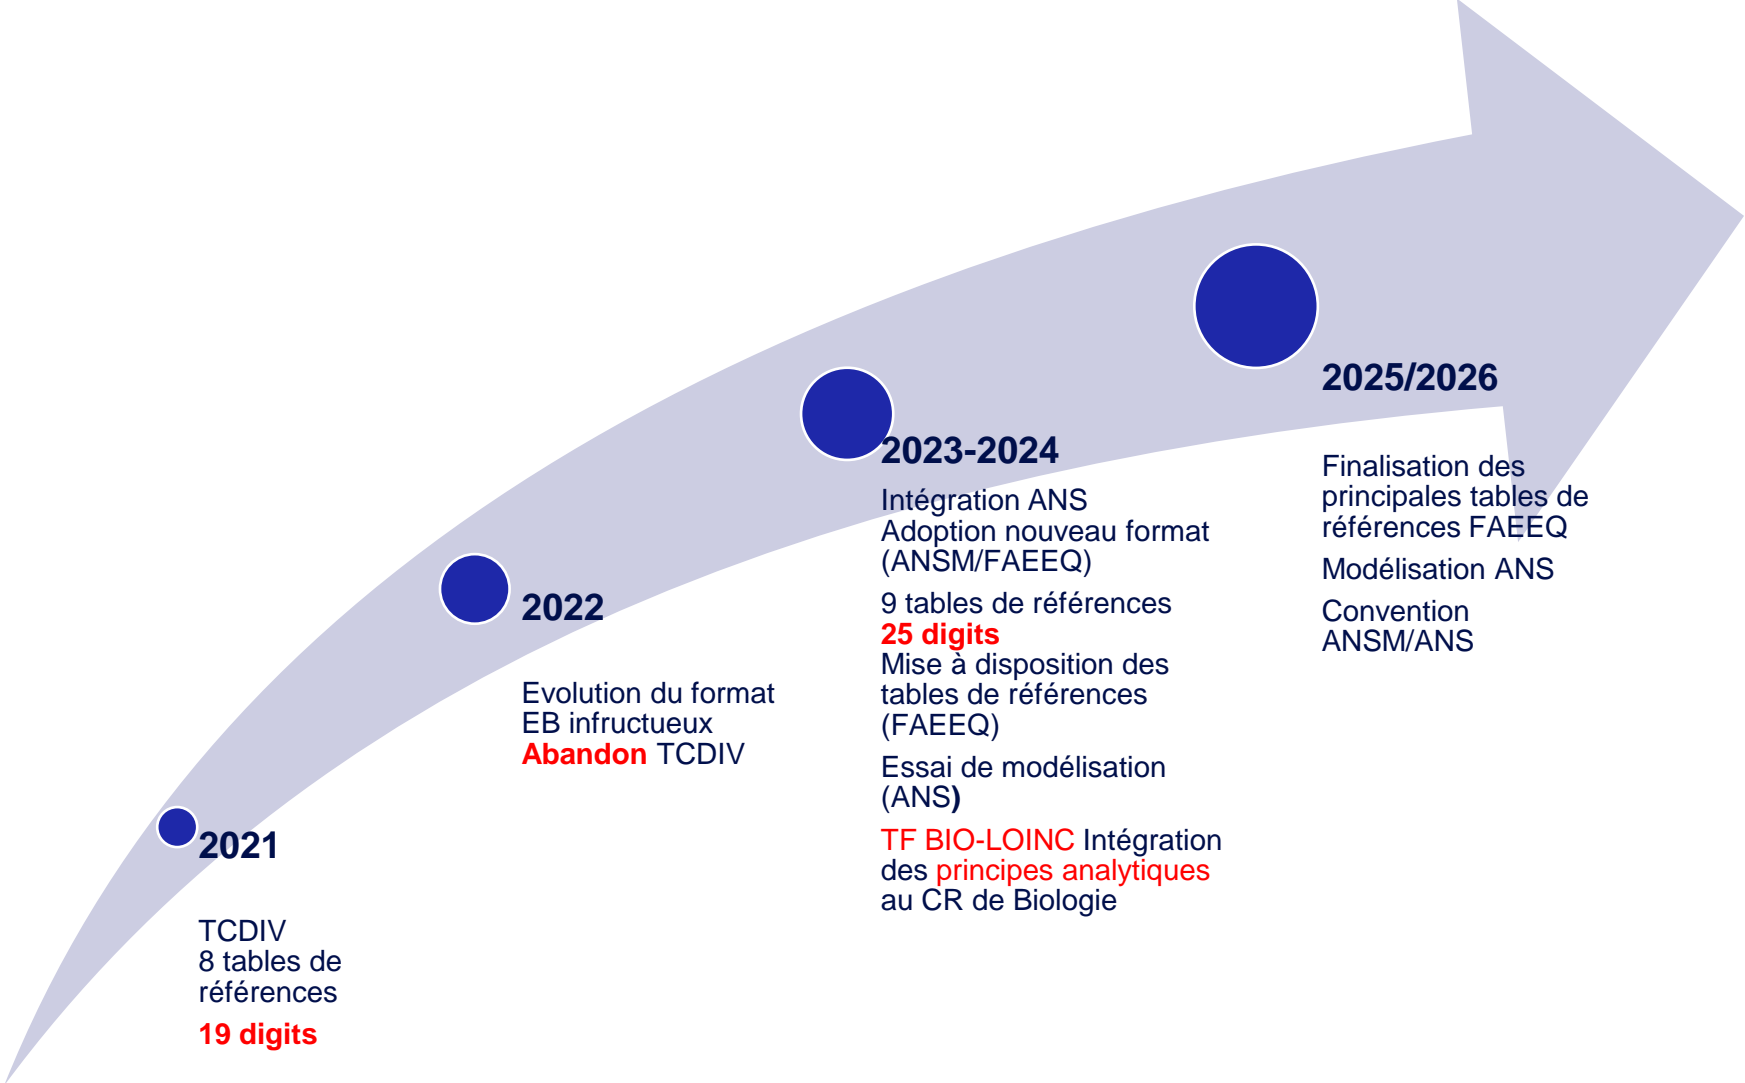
2021

TCDIV
8 tables de références

19 digits

2022

Evolution du format EB infructueux
Abandon TCDIV

2023-2024

Intégration ANS
Adoption nouveau format (ANSM/FAEEQ)

9 tables de références
25 digits
Mise à disposition des tables de références (FAEEQ)

Essai de modélisation (ANS)

TF BIO-LOINC Intégration des principes analytiques au CR de Biologie

2025/2026

Finalisation des principales tables de références FAEEQ

Modélisation ANS

Convention ANSM/ANS